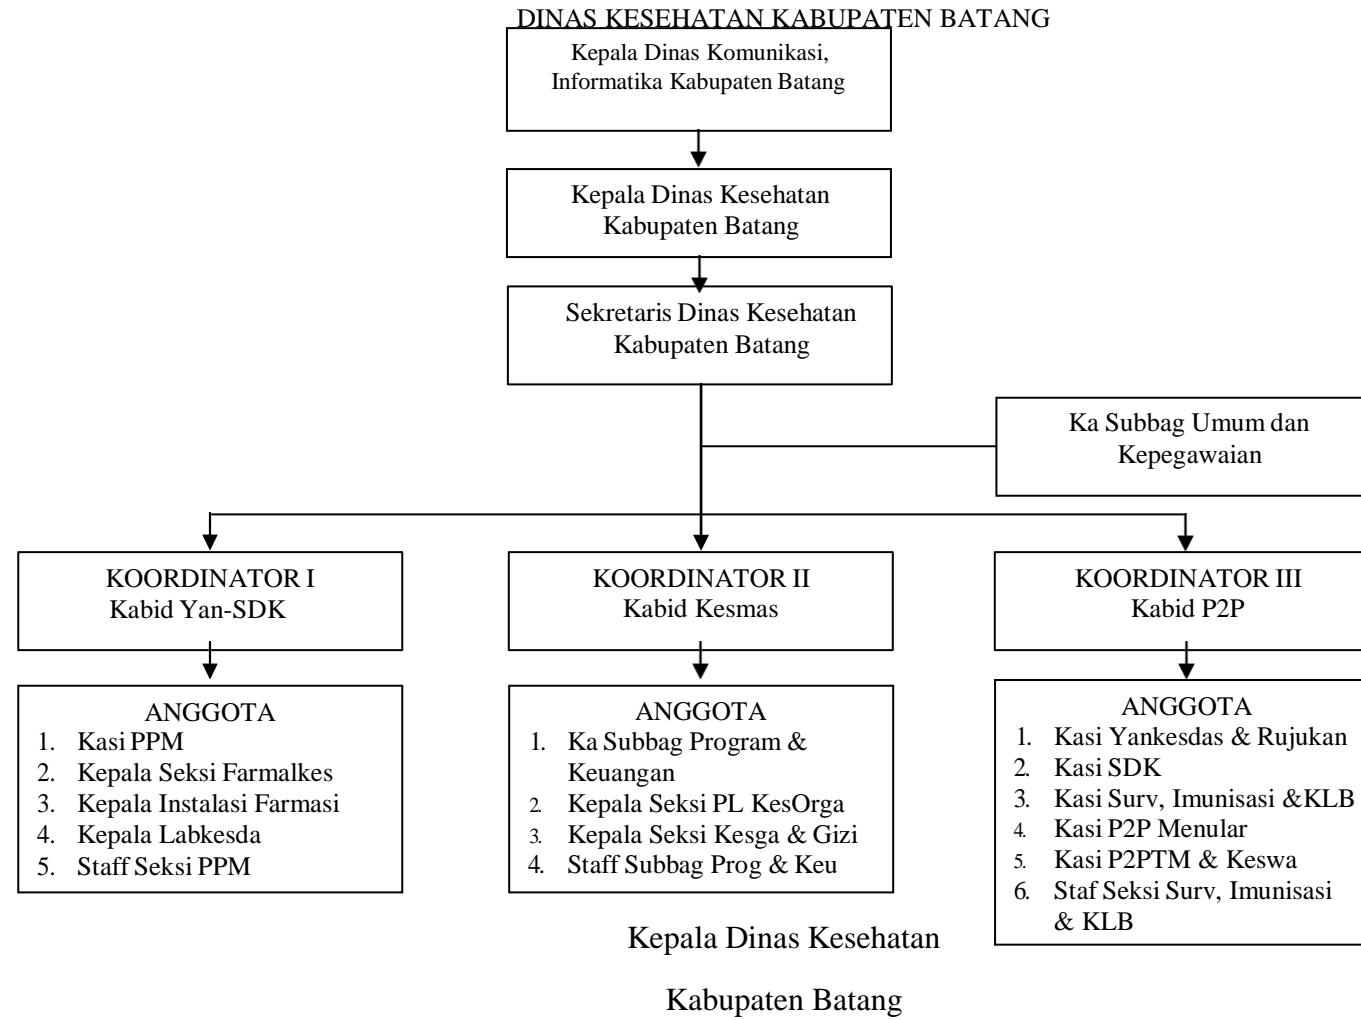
DINAS KESEHATAN KABUPATEN BATANG

Kepala Dinas Komunikasi, Informatika Kabupaten Batang

Kepala Dinas Kesehatan Kabupaten Batang

Sekretaris Dinas Kesehatan Kabupaten Batang

Ka Subbag Umum dan Kepegawaian

KOORDINATOR I
Kabid Yan-SDK

ANGGOTA
1. Kasi PPM
2. Kepala Seksi Farmalkes
3. Kepala Instalasi Farmasi
4. Kepala Labkesda
5. Staff Seksi PPM

KOORDINATOR II
Kabid Kesmas

ANGGOTA
1. Ka Subbag Program & Keuangan
2. Kepala Seksi PL KesOrga
3. Kepala Seksi Kesga & Gizi
4. Staff Subbag Prog & Keu

KOORDINATOR III
Kabid P2P

ANGGOTA
1. Kasi Yankesdas & Rujukan
2. Kasi SDK
3. Kasi Surv, Imunisasi &KLB
4. Kasi P2P Menular
5. Kasi P2PTM & Keswa
6. Staf Seksi Surv, Imunisasi & KLB

Kepala Dinas Kesehatan

Kabupaten Batang